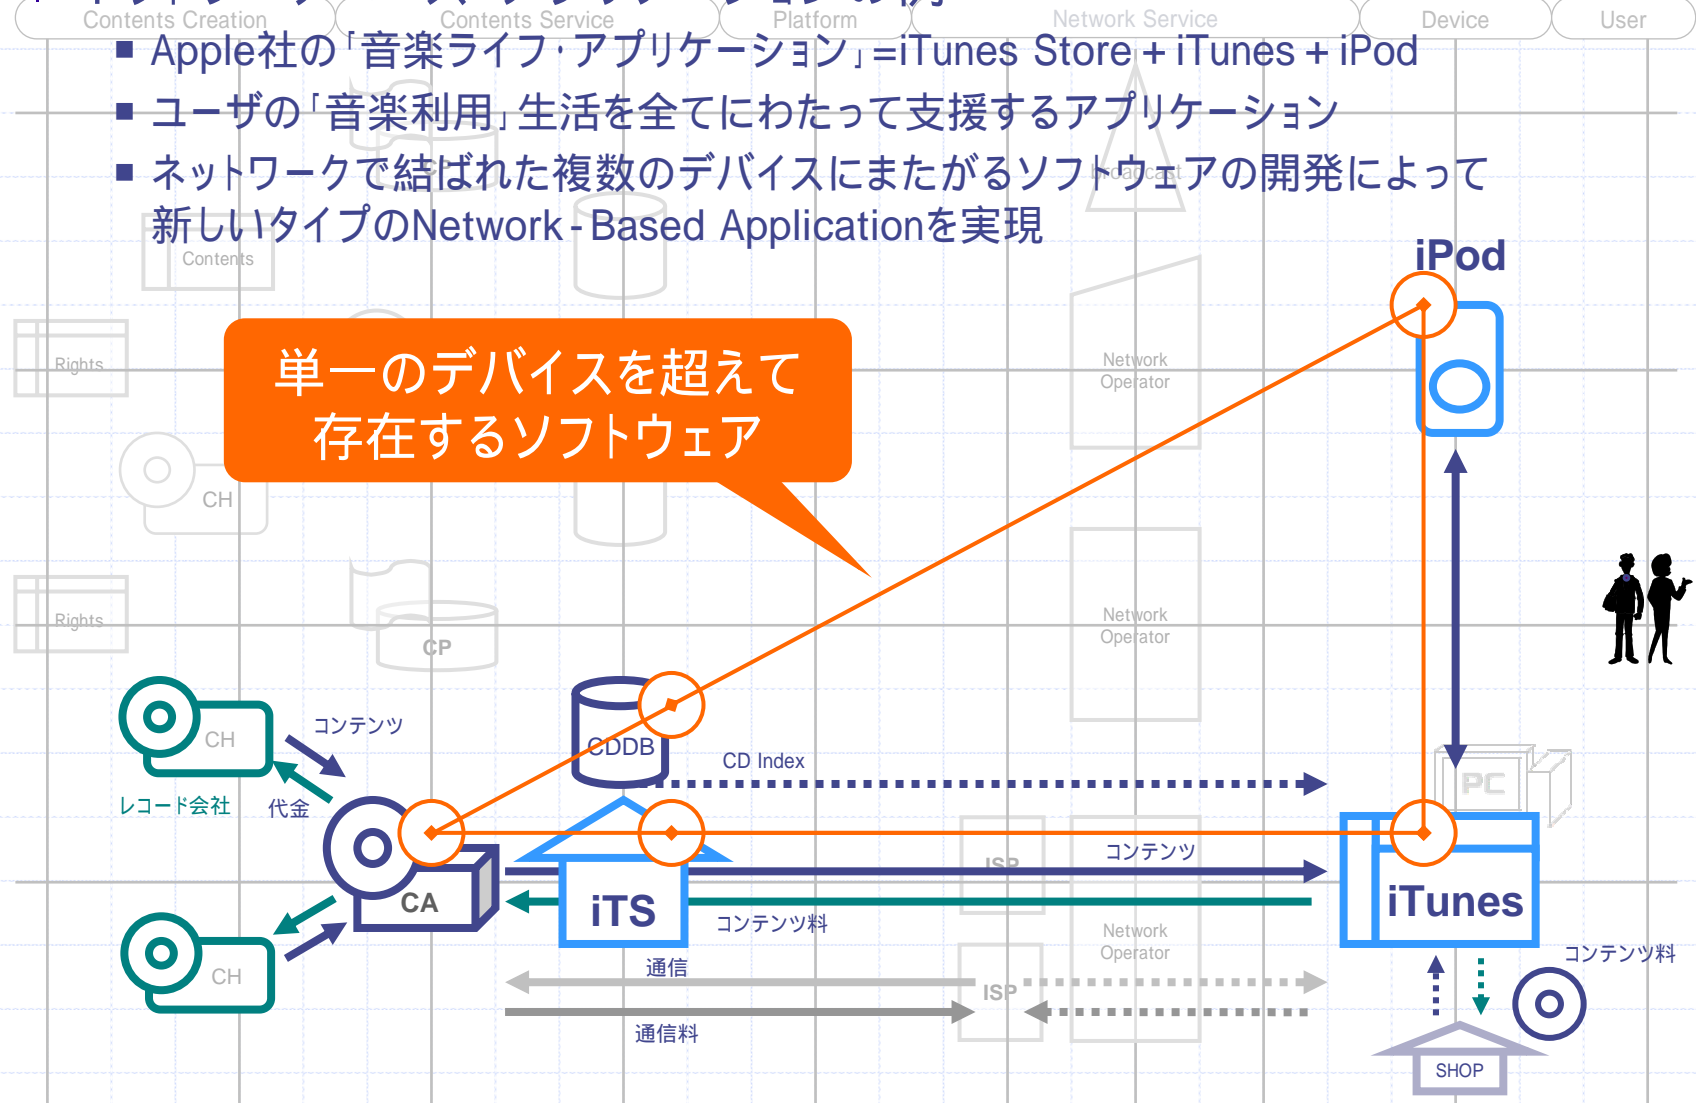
Contents Creation | Contents Service | Platform | Network Service | Device | User

■ Apple社の「音楽ライフ・アプリケーション」=iTunes Store + iTunes + iPod

■ ユーザの「音楽利用」生活を全てにわたって支援するアプリケーション

■ ネットワークで結ばれた複数のデバイスにまたがるソフトウェアの開発によって新しいタイプのNetwork-Based Applicationを実現

Contents

Broadcast

Rights

Network Operator

CH

Rights

CP

Network Operator

単一のデバイスを超えて存在するソフトウェア

iPod

CH

コンテンツ

CDDB

CD Index

PC

レコード会社

代金

CA

iTS

ISP

コンテンツ

iTunes

コンテンツ料

Network Operator

CH

通信

ISP

コンテンツ料

通信料

SHOP